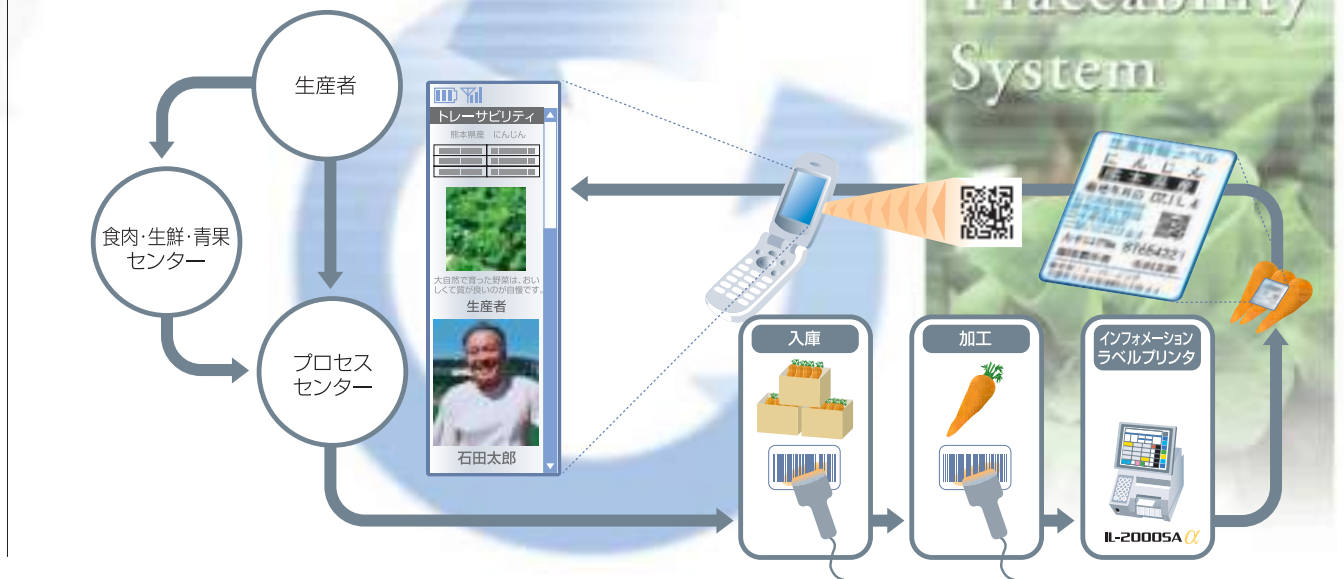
Traceability System

生産者

食肉·生鮮·青果センター

プロセスセンター

トレーサビリティ
熊本県産 にんじん

大自然で育った野菜は、おいしくて質が良いのが自慢です。
生産者

石田太郎

生産情報ラベル
にんじん

入庫

加工

インフォメーションラベルプリンタ

IL-2000SA $\alpha$